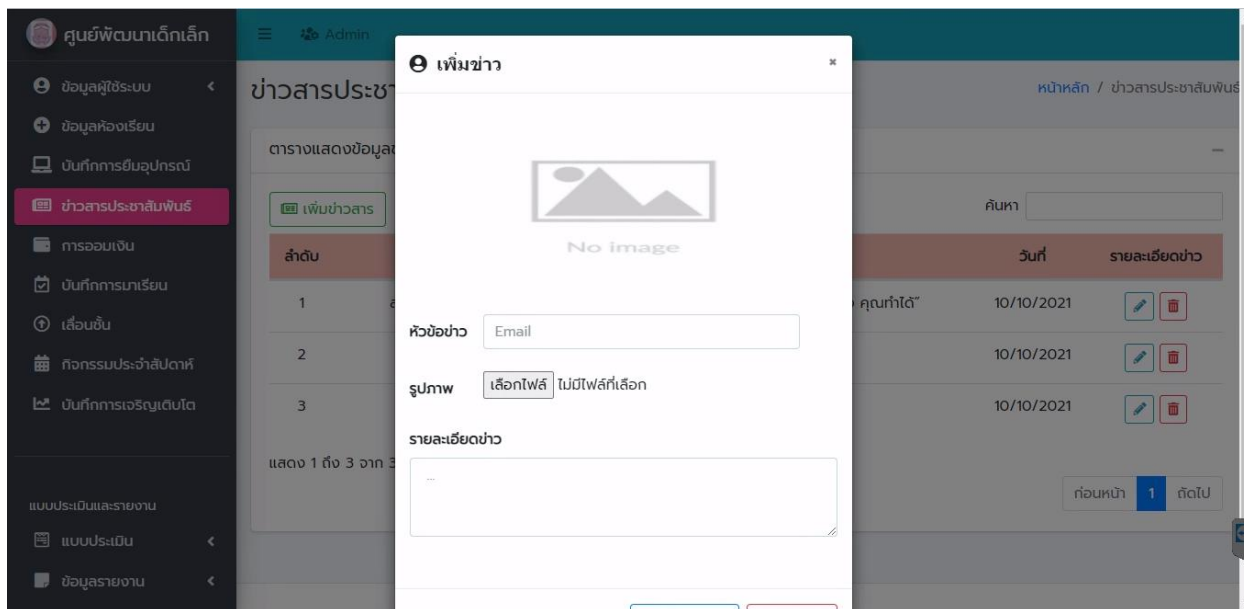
ศูนย์พัฒนาเด็กเล็ก

ข้อมูลผู้ใช้ระบบ
ข้อมูลห้องเรียน
บันทึกการยืมอุปกรณ์
ข่าวสารประชาสัมพันธ์
การออมเงิน
บันทึกการมาเรียน
เลื่อนชั้น
กิจกรรมประจำสัปดาห์
บันทึกการเจริญเติบโต

แบบประเมินและรายงาน
แบบประเมิน
ข้อมูลรายงาน

Admin

ข่าวสารประชา

หน้าหลัก / ข่าวสารประชาสัมพันธ์

ตารางแสดงข้อมูล

เพิ่มข่าวสาร

ค้นหา

| ลำดับ | | วันที่ | รายละเอียดข่าว |
|---|---|---|---|
| 1 | คุณทำได้" | 10/10/2021 | |
| 2 | | 10/10/2021 | |
| 3 | | 10/10/2021 | |

แสดง 1 ถึง 3 จาก 3

ก่อนหน้า 1 ถัดไป

เพิ่มข่าว
×

No image

หัวข้อข่าว Email

รูปภาพ เลือกไฟล์ ไม่มีไฟล์ที่เลือก

รายละเอียดข่าว
...